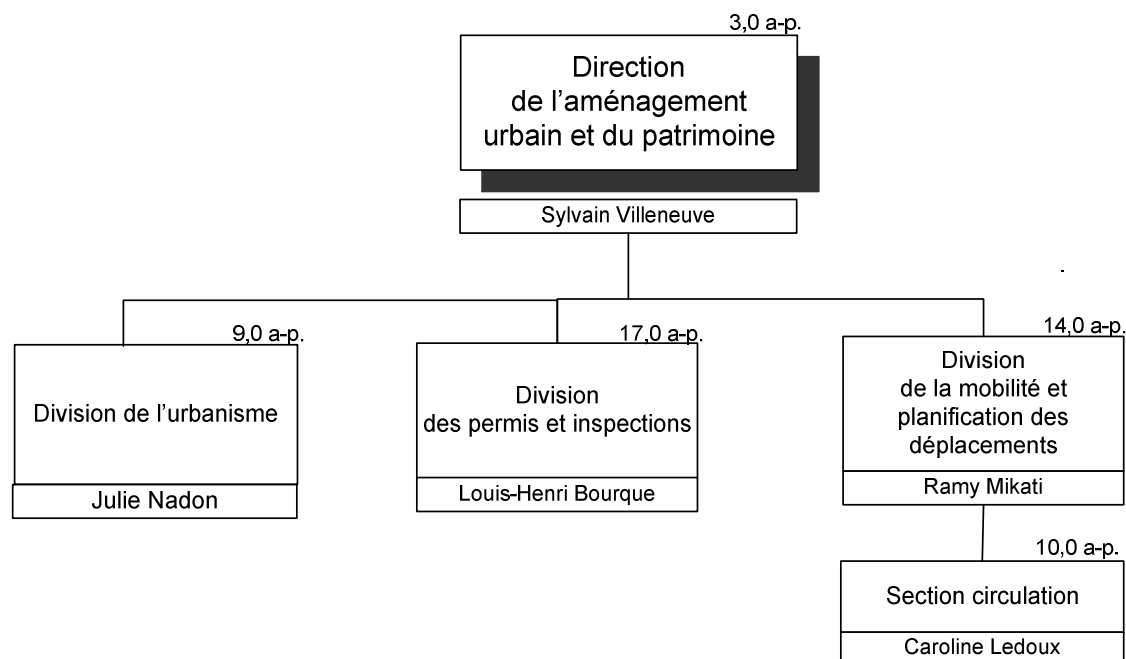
3,0 a-p.

Direction de l'aménagement urbain et du patrimoine

Sylvain Villeneuve

9,0 a-p.

Division de l'urbanisme

Julie Nadon

17,0 a-p.

Division des permis et inspections

Louis-Henri Bourque

14,0 a-p.

Division de la mobilité et planification des déplacements

Ramy Mikati

10,0 a-p.

Section circulation

Caroline Ledoux